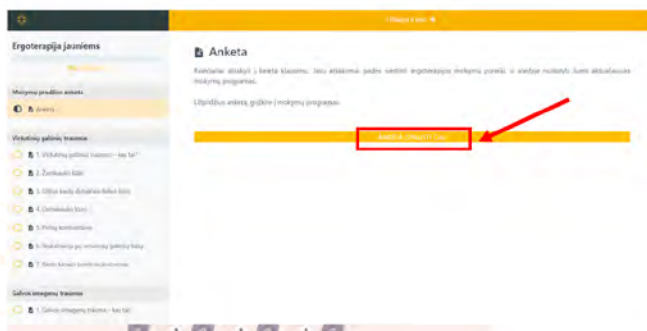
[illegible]

Ergoterapija jauniems

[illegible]

Mokymų pradžios anketa

Anketa

Viršutinių galūnių traumos

1. Viršutinių galūnių traumos – kas tai?

2. Žemiausi būdai

3. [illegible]

4. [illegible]

5. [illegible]

6. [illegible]

7. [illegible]

Galvos smegenų traumos

1. Galvos smegenų trauma – kas tai?

Anketa

Kviečiame atsakyti į keletą klausimų. Jūsų atsakymai padės įvertinti ergoterapijos mokymų poreikį ir vėliau nustatyti šiuos aktualiausius mokymų programas.

Užpildžius anketą, grįžkite į mokymų programą.

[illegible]